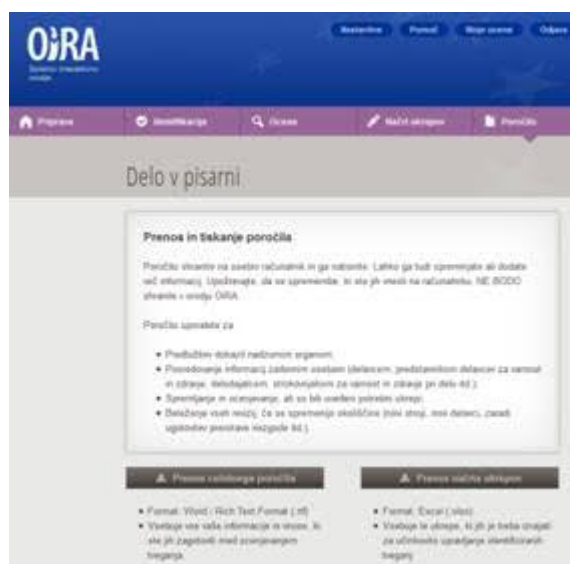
OiRA

Spletno interaktivno orodje

Nastavitve Pomoč Moje ocene Odjava

Priprava Identifikacija Ocena Načrt ukrepov Poročila

Delo v pisarni

Prenos in tiskanje poročila

Poročilo shranite na svoj računalnik in ga natisnite. Lahko ga tudi spremenjate ali dodate več informacij. Upoštevajte, da se spremembe, ki jih vnesli na računalniku, NE BODO shranile v orodju OiRA.

Poročilo uporabite za:

- Predložitev dokazil nadzornim organom.
- Posredovanje informacij zadevnim osebam (delavcem, predstavnikom delavcev za varnost in zdravje, delodajalcem, strokovnjakom za varnost in zdravje pri delu itd.).
- Spremljanje in ocenjevanje, ali so bili uvedeni potrebni ukrepi.
- Beleženje vseh novic, če se spremenijo okoliščine (novi stroji, novi delavci, zaradi ugotovitev preiskave nezgode itd.).

Prenos celotnega poročila

- Format: Word / Rich Text Format (.rtf)
- Vsebuje vse vaše informacije in vnose, ki ste jih zagotovili med izvajanjem tveganj.

Prenos načrta ukrepov

- Format: Excel (.xlsx)
- Vsebuje le ukrepe, ki jih je treba izvajati za učinkovito upravljanje identificiranih tveganj.